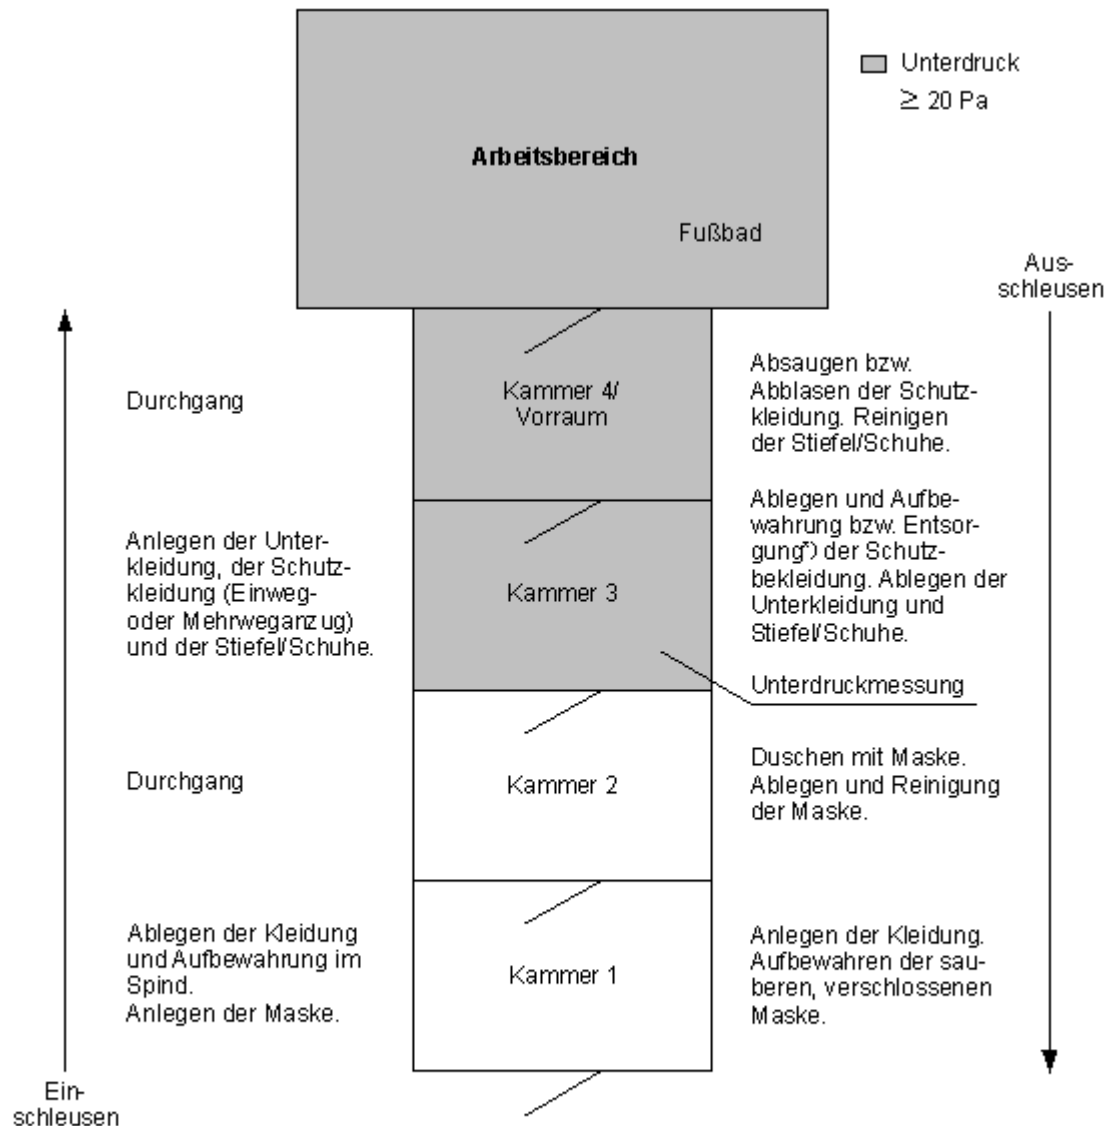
Unterdruck
$\geq$ 20 Pa

Arbeitsbereich

Fußbad

Ausschleusen

Durchgang

Kammer 4/ Vorraum

Absaugen bzw. Abblasen der Schutzkleidung. Reinigen der Stiefel/Schuhe.

Anlegen der Unterkleidung, der Schutzkleidung (Einweg- oder Mehrweganzug) und der Stiefel/Schuhe.

Kammer 3

Ablegen und Aufbewahrung bzw. Entsorgung*) der Schutzbekleidung. Ablegen der Unterkleidung und Stiefel/Schuhe.

Unterdruckmessung

Durchgang

Kammer 2

Duschen mit Maske. Ablegen und Reinigung der Maske.

Ablegen der Kleidung und Aufbewahrung im Spind. Anlegen der Maske.

Kammer 1

Anlegen der Kleidung. Aufbewahren der sauberen, verschlossenen Maske.

Einschleusen